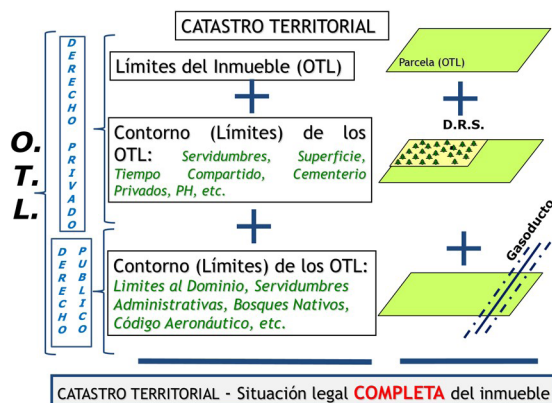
CATASTRO TERRITORIAL

O.
T.
L.

DERECHO PRIVADO

Límites del Inmueble (OTL)

Parcela (OTL)

Contorno (Límites) de los OTL: Servidumbres, Superficie, Tiempo Compartido, Cementerio Privados, PH, etc.

D.R.S.

DERECHO PUBLICO

Contorno (Límites) de los OTL: Limites al Dominio, Servidumbres Administrativas, Bosques Nativos, Código Aeronáutico, etc.

Gasoducto

CATASTRO TERRITORIAL - Situación legal COMPLETA del inmueble